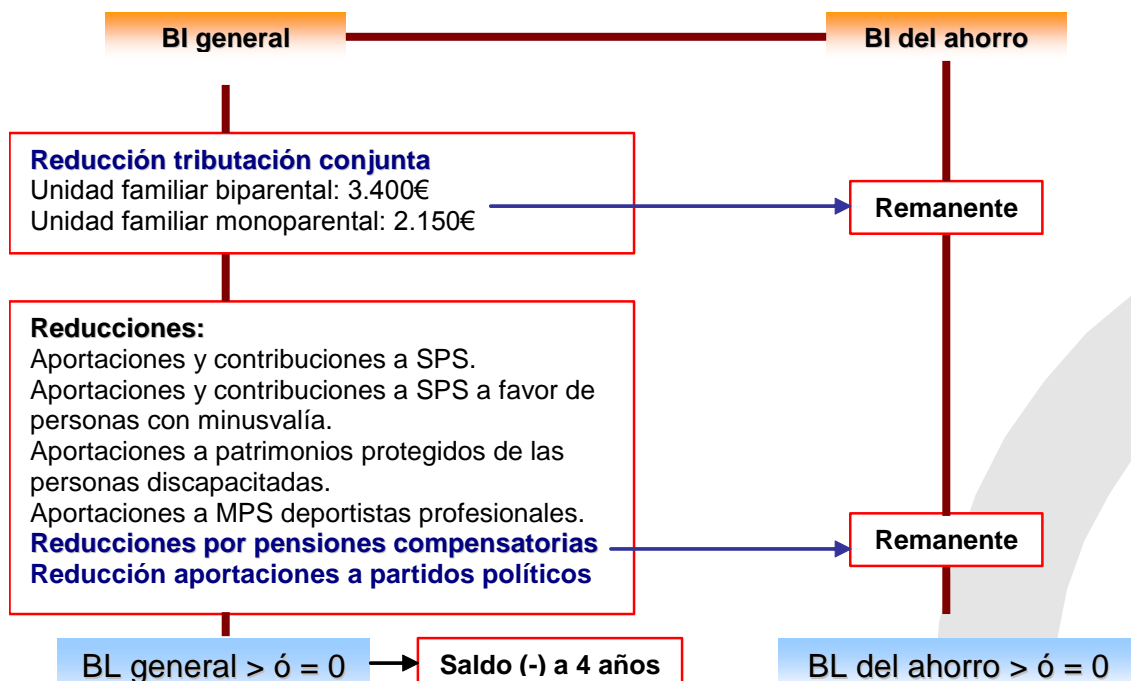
BI general

BI del ahorro

Reducción tributación conjunta
Unidad familiar biparental: 3.400€
Unidad familiar monoparental: 2.150€

Remanente

Reducciones:
Aportaciones y contribuciones a SPS.
Aportaciones y contribuciones a SPS a favor de personas con minusvalía.
Aportaciones a patrimonios protegidos de las personas discapacitadas.
Aportaciones a MPS deportistas profesionales.
Reducciones por pensiones compensatorias
Reducción aportaciones a partidos políticos

Remanente

BL general > ó = 0

Saldo (-) a 4 años

BL del ahorro > ó = 0